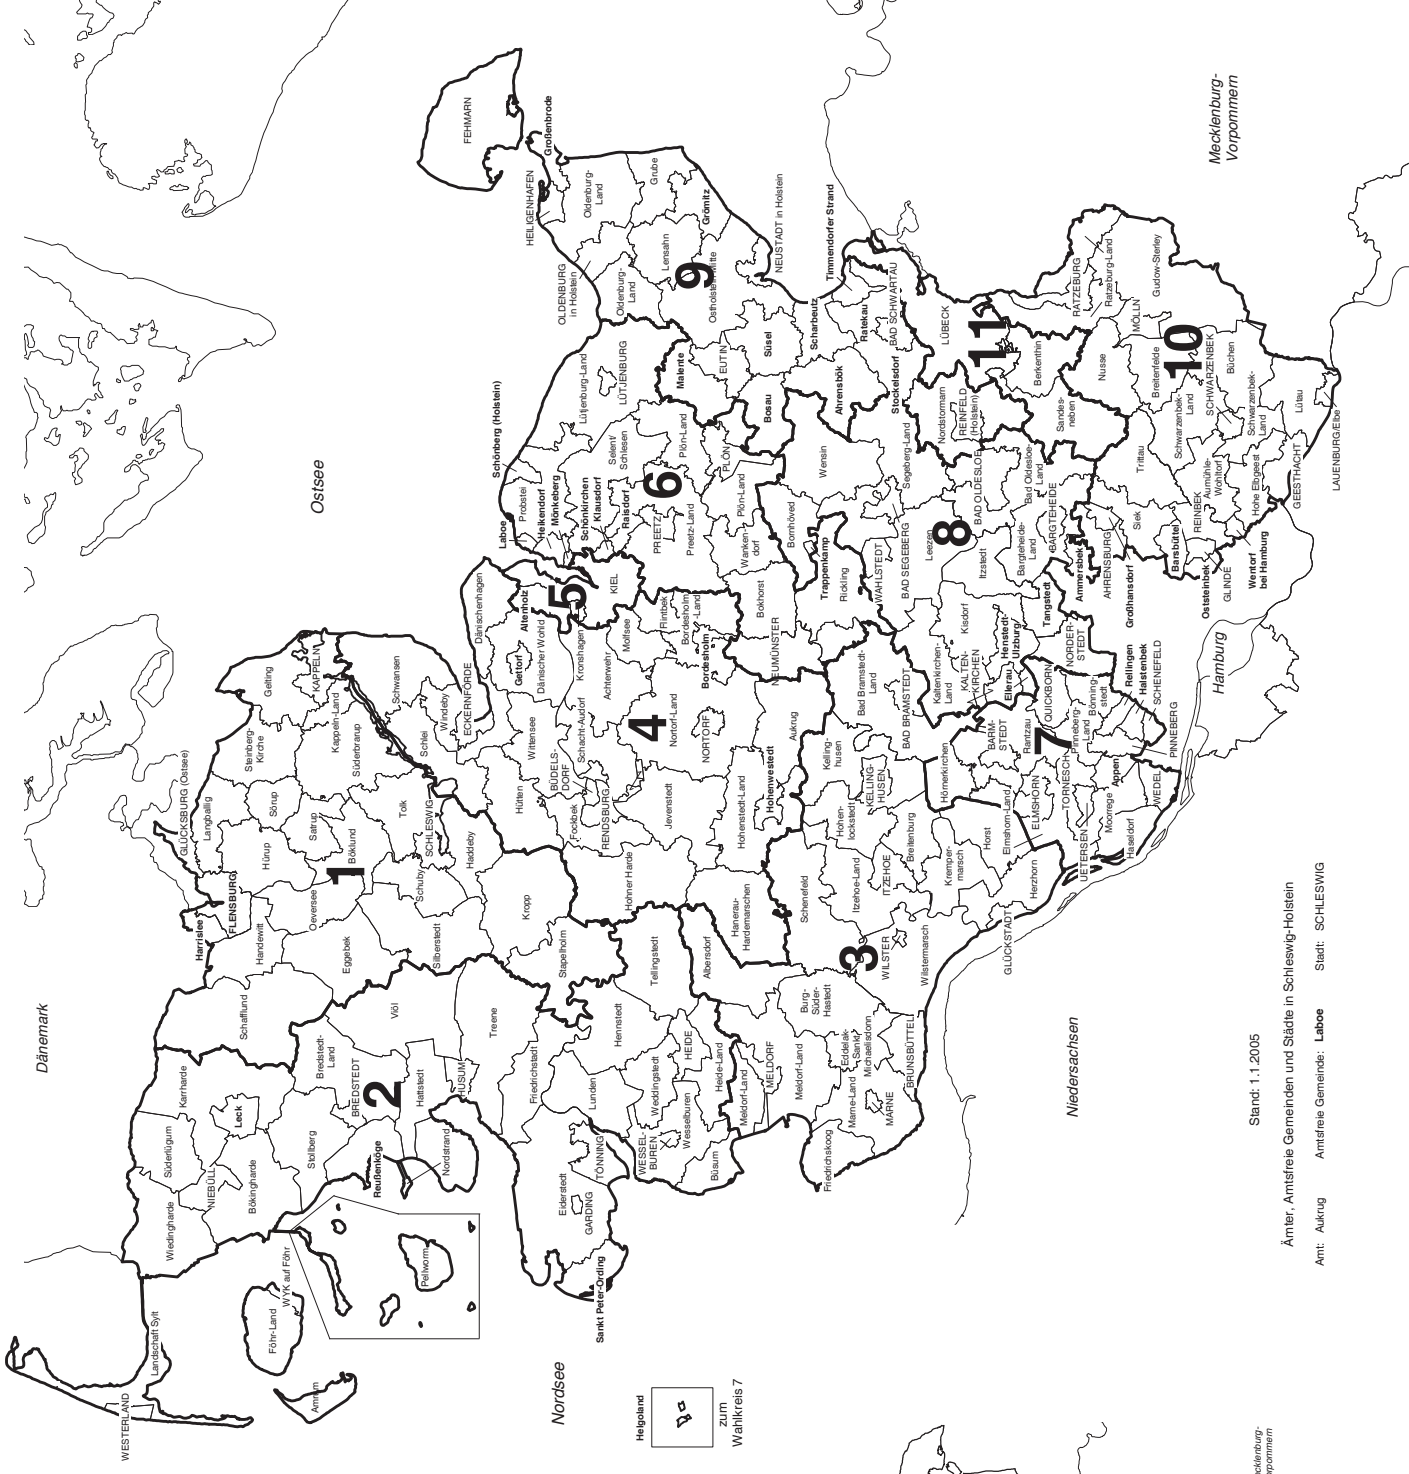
Ämter, Amtsfreie Gemeinden und Städte in Schleswig-Holstein

Stand: 1.1.2005

Amt: Aukrug Amtsfreie Gemeinde: **Laboe** Stadt: SCHLESWIG

Dänemark

Ostsee

Nordsee

Niedersachsen

Hamburg

Mecklenburg-Vorpommern

Helgoland

zum Wahlkreis 7

1 2 3 4 5 6 7 8 9 10 11

WESTERLAND
Landschaft Sylt
Amrum
Föhr-Land
WYK auf Föhr
Pellworm
Wiedingharde
Süderlügum
Karrharde
NIEBÜLL
Leck
Bökingharde
Stollberg
Reußenköge
Nordstrand
BREDSTEDT
Bredstedt-Land
Hattstedt
HUSUM
Schafflund
Harrislee
FLENSBURG
Handewitt
Eggebek
Viöl
Treene
Friedrichstadt
Oeversee
Silberstedt
Hürup
GLÜCKSBURG (Ostsee)
Langballig
Steinbergkirche
Gelting
KAPPELN
Kappeln-Land
Sörup
Süderbrarup
Satrup
Böklund
Tolk
Schuby
SCHLESWIG
Haddeby
Schlei
Schwansen
Windeby
ECKERNFÖRDE
Kropp
Stapelholm
Hütten
Wittensee
BÜDELSDORF
Fockbek
RENDSBURG
Hohner Harde
Schacht-Audorf
Gettorf
Dänischer Wohld
Dänischenhagen
Altenholz
Kronshagen
Achterwehr
Molfsee
KIEL
Flintbek
Bordesholm-Land
Bordesholm
Nortorf-Land
NORTORF
Jevenstedt
Hohenwestedt
Hohenwestedt-Land
Hanerau-Hademarschen
Tellingstedt
Albersdorf
Hennstedt
HEIDE
Heide-Land
Weddingstedt
Wesselburen
WESSELBUREN
Lunden
TÖNNING
Eiderstedt
GARDING
Sankt Peter-Ording
Büsum
Meldorf-Land
MELDORF
Burg-Süderhastedt
Eddelak-Sankt Michaelisdonn
Marne-Land
MARNE
Friedrichskoog
BRUNSBÜTTEL
Schenefeld
WILSTER
Wilstermarsch
Itzehoe-Land
ITZEHOE
Hohenlockstedt
KELLINGHUSEN
Kellinghusen
Breitenburg
Krempermarsch
Horst
Herzhorn
GLÜCKSTADT
Hörnerkirchen
Elmshorn-Land
ELMSHORN
BARMSTEDT
Rantzau
UETERSEN
TORNESCH
Moorrege
Haseldorf
WEDEL
Appen
Pinneberg-Land
Bönningstedt
PINNEBERG
QUICKBORN
Ellerau
SCHENEFELD
Rellingen
Halstenbek
NORDERSTEDT
Henstedt-Ulzburg
KALTENKIRCHEN
Kaltenkirchen-Land
Kisdorf
Bad Bramstedt-Land
BAD BRAMSTEDT
Aukrug
NEUMÜNSTER
Bokhorst
Rickling
Trappenkamp
WAHLSTEDT
BAD SEGEBERG
Bornhöved
Wankendorf
Preetz-Land
PREETZ
Raisdorf
Klausdorf
Schönkirchen
Heikendorf
Mönkeberg
Laboe
Probstei
Schönberg (Holstein)
Selent/Schlesen
Plön-Land
PLÖN
Lütjenburg-Land
LÜTJENBURG
Malente
EUTIN
Bosau
Süsel
Ahrensbök
Wensin
Segeberg-Land
Leezen
Itzstedt
Tangstedt
Ammersbek
Bargteheide-Land
BARGTEHEIDE
Bad Oldesloe-Land
BAD OLDESLOE
Nordstormarn
REINFELD (Holstein)
Stockelsdorf
LÜBECK
Ratekau
BAD SCHWARTAU
Scharbeutz
Timmendorfer Strand
NEUSTADT in Holstein
Ostholstein-Mitte
Grömitz
Lensahn
Oldenburg-Land
OLDENBURG in Holstein
HEILIGENHAFEN
Großenbrode
FEHMARN
Grube
Sandesneben
Berkenthin
Nusse
RATZEBURG
Ratzeburg-Land
MÖLLN
Gudow-Sterley
Breitenfelde
SCHWARZENBEK
Büchen
Schwarzenbek-Land
Trittau
Siek
AHRENSBURG
Großhansdorf
Barsbüttel
Oststeinbek
GLINDE
REINBEK
Aumühle-Wohltorf
Hohe Elbgeest
Wentorf bei Hamburg
GEESTHACHT
LAUENBURG/Elbe
Lütau